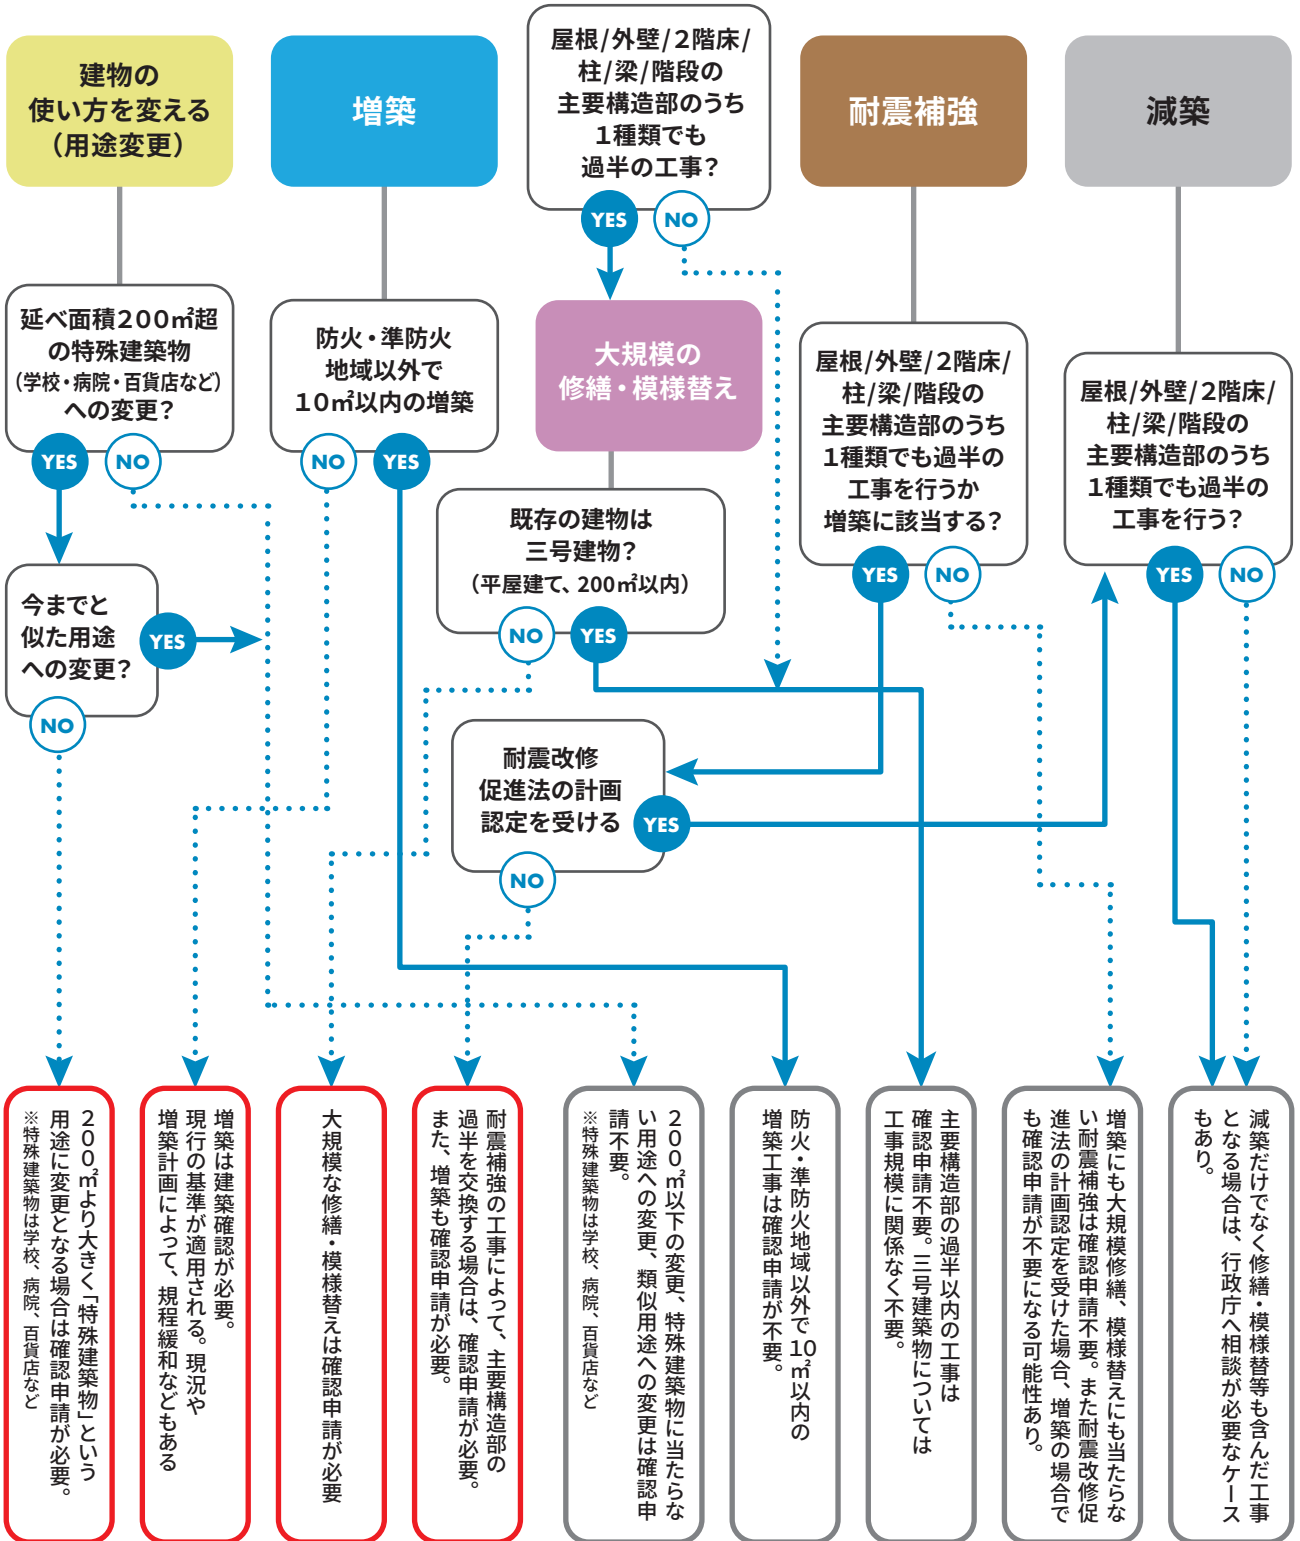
建物の使い方を変える（用途変更）

増築

屋根/外壁/2階床/柱/梁/階段の主要構造部のうち1種類でも過半の工事？

YES NO

耐震補強

減築

延べ面積200㎡超の特殊建築物（学校・病院・百貨店など）への変更？

YES NO

防火・準防火地域以外で10㎡以内の増築

NO YES

大規模の修繕・模様替え

屋根/外壁/2階床/柱/梁/階段の主要構造部のうち1種類でも過半の工事を行うか増築に該当する？

YES NO

屋根/外壁/2階床/柱/梁/階段の主要構造部のうち1種類でも過半の工事を行う？

YES NO

今までと似た用途への変更？

YES

NO

既存の建物は三号建物？（平屋建て、200㎡以内）

NO YES

耐震改修促進法の計画認定を受ける

YES

NO

200㎡より大きく用途に変更となる場合は確認申請が必要。※特殊建築物は学校、病院、百貨店など「特殊建築物」という

増築は建築確認が必要。現行の基準が適用される。現況や増築計画によって、規程緩和などもある

大規模な修繕・模様替えは確認申請が必要

耐震補強の工事によって、主要構造部の過半を交換する場合は、確認申請が必要。また、増築も確認申請が必要。

200㎡以下の変更、特殊建築物に当たらない用途への変更、類似用途への変更は確認申請不要。※特殊建築物は学校、病院、百貨店など

防火・準防火地域以外で10㎡以内の増築工事は確認申請が不要。

主要構造部の過半以内の工事は確認申請不要。三号建築物については工事規模に関係なく不要。

増築にも大規模修繕、模様替えにも当たらない耐震補強は確認申請不要。また耐震改修促進法の計画認定を受けた場合、増築の場合でも確認申請が不要になる可能性あり。

減築だけでなく修繕・模様替等も含んだ工事となる場合は、行政庁へ相談が必要なケースもあり。